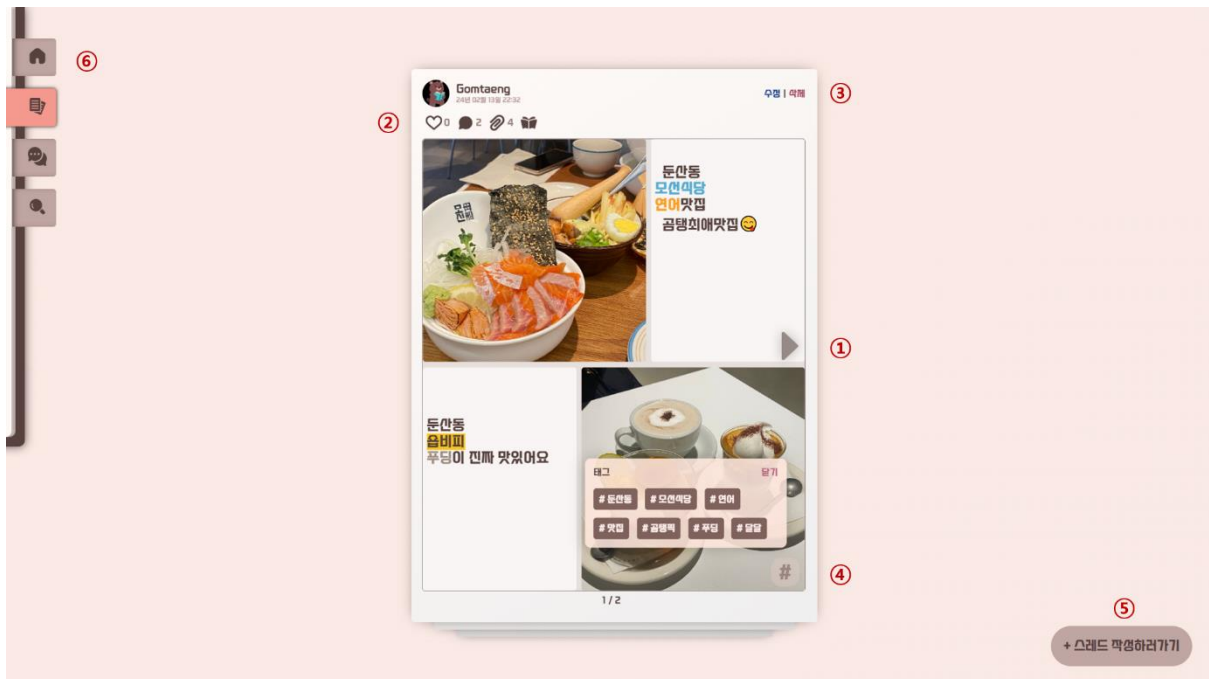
⑥

Gomtaeng
24년 02월 13일 22:32

수정 | 삭제

③

②

0 2 4

둔산동
모선식당
연어맛집
곰탱회애맛집

①

둔산동
읍비피
푸딩이 진짜 맛있어요

태그
닫기

# 둔산동 # 모선식당 # 연어
# 맛집 # 곰탱픽 # 푸딩 # 달달

#

④

1 / 2

⑤

+ 스레드 작성하러가기